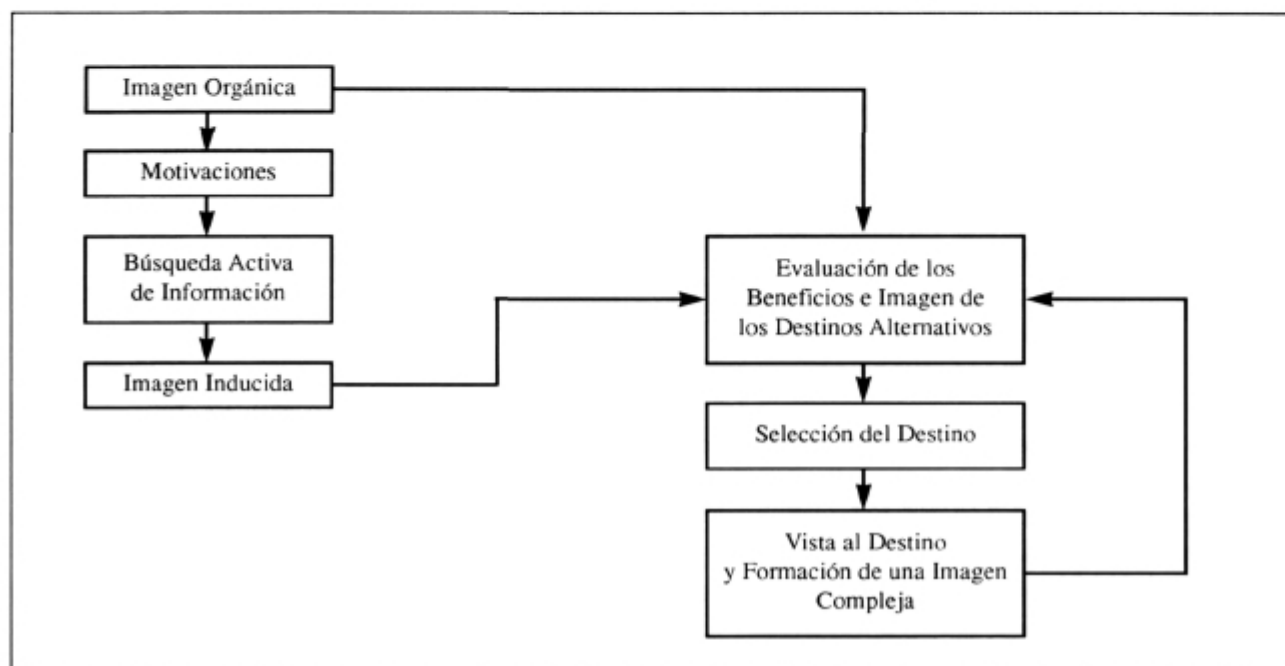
Imagen Orgánica

Motivaciones

Búsqueda Activa de Información

Imagen Inducida

Evaluación de los Beneficios e Imagen de los Destinos Alternativos

Selección del Destino

Vista al Destino y Formación de una Imagen Compleja